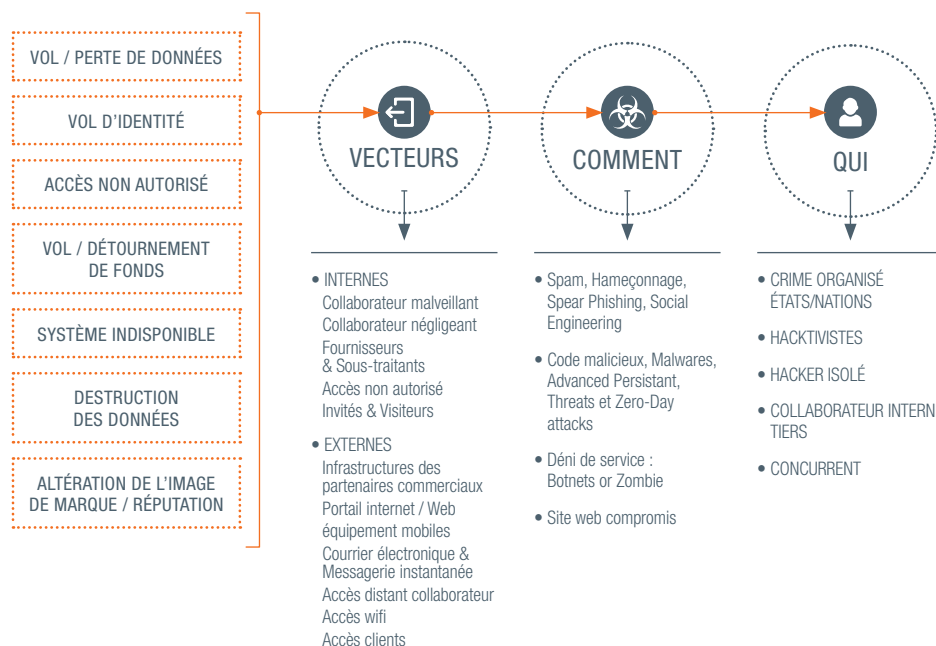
VOL / PERTE DE DONNÉES

VOL D'IDENTITÉ

ACCÈS NON AUTORISÉ

VOL / DÉTOURNEMENT DE FONDS

SYSTÈME INDISPONIBLE

DESTRUCTION DES DONNÉES

ALTÉRATION DE L'IMAGE DE MARQUE / RÉPUTATION

VECTEURS

COMMENT

QUI

• INTERNES
Collaborateur malveillant
Collaborateur négligeant
Fournisseurs & Sous-traitants
Accès non autorisé
Invités & Visiteurs

• EXTERNES
Infrastructures des partenaires commerciaux
Portail internet / Web équipement mobiles
Courrier électronique & Messagerie instantanée
Accès distant collaborateur
Accès wifi
Accès clients

• Spam, Hameçonnage, Spear Phishing, Social Engineering

• Code malicieux, Malwares, Advanced Persistant, Threats et Zero-Day attacks

• Déni de service : Botnets or Zombie

• Site web compromis

• CRIME ORGANISÉ ÉTATS/NATIONS

• HACKTIVISTES

• HACKER ISOLÉ

• COLLABORATEUR INTERN TIERS

• CONCURRENT